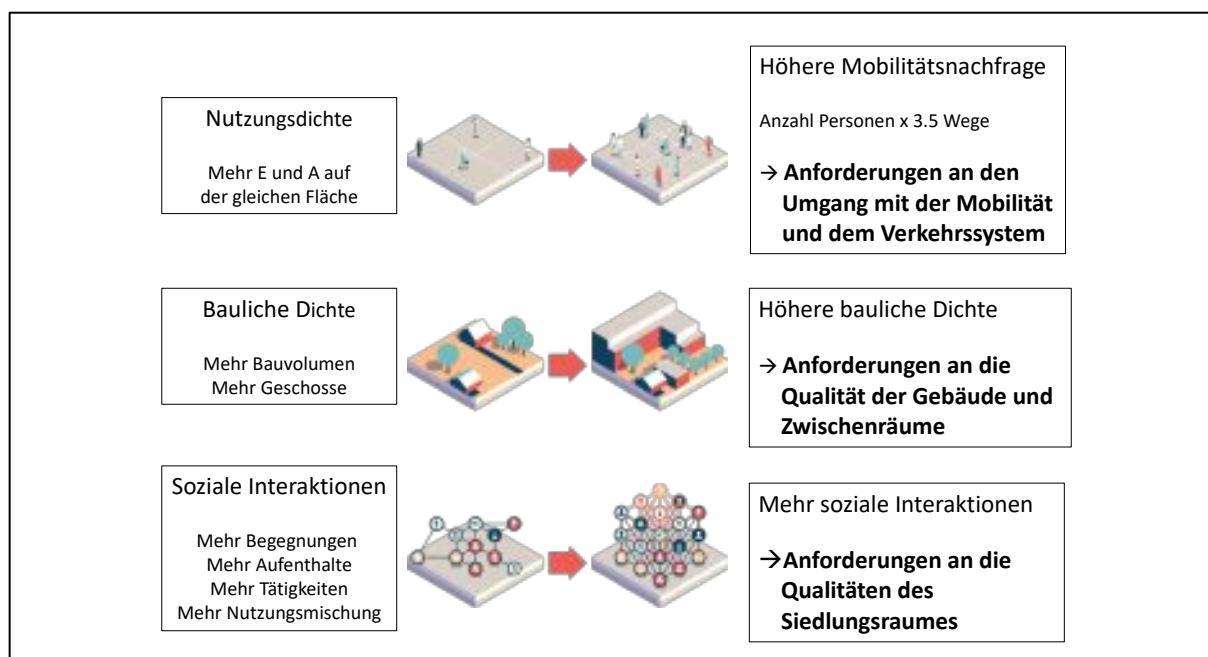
Nutzungsdichte

Mehr E und A auf der gleichen Fläche

Höhere Mobilitätsnachfrage

Anzahl Personen x 3.5 Wege

→ **Anforderungen an den Umgang mit der Mobilität und dem Verkehrssystem**

Bauliche Dichte

Mehr Bauvolumen
Mehr Geschosse

Höhere bauliche Dichte

→ **Anforderungen an die Qualität der Gebäude und Zwischenräume**

Soziale Interaktionen

Mehr Begegnungen
Mehr Aufenthalte
Mehr Tätigkeiten
Mehr Nutzungsmischung

Mehr soziale Interaktionen

→**Anforderungen an die Qualitäten des Siedlungsraumes**